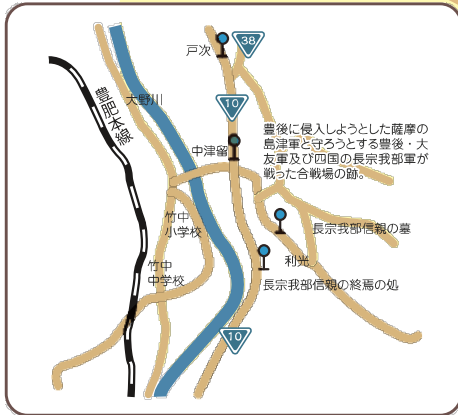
戸次

38

豊肥本線

大野川

10

中津留

豊後に侵入しようとした薩摩の島津軍と守ろうとする豊後・大友軍及び四国の長宗我部軍が戦った合戦場の跡。

竹中小学校

長宗我部信親の墓

竹中中学校

利光

長宗我部信親の終焉の処

10